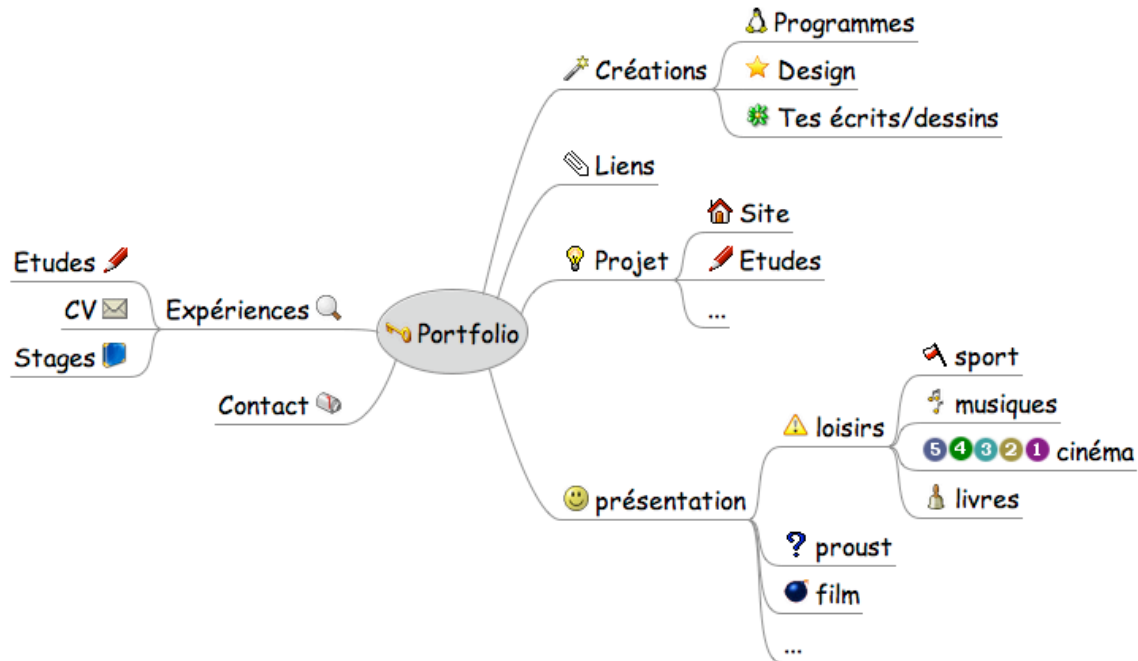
Programmes

Créations

Design

Tes écrits/dessins

Liens

Site

Projet

Etudes

...

Etudes

CV

Expériences

Portfolio

Stages

Contact

sport

musiques

loisirs

5 4 3 2 1 cinéma

livres

présentation

? proust

film

...